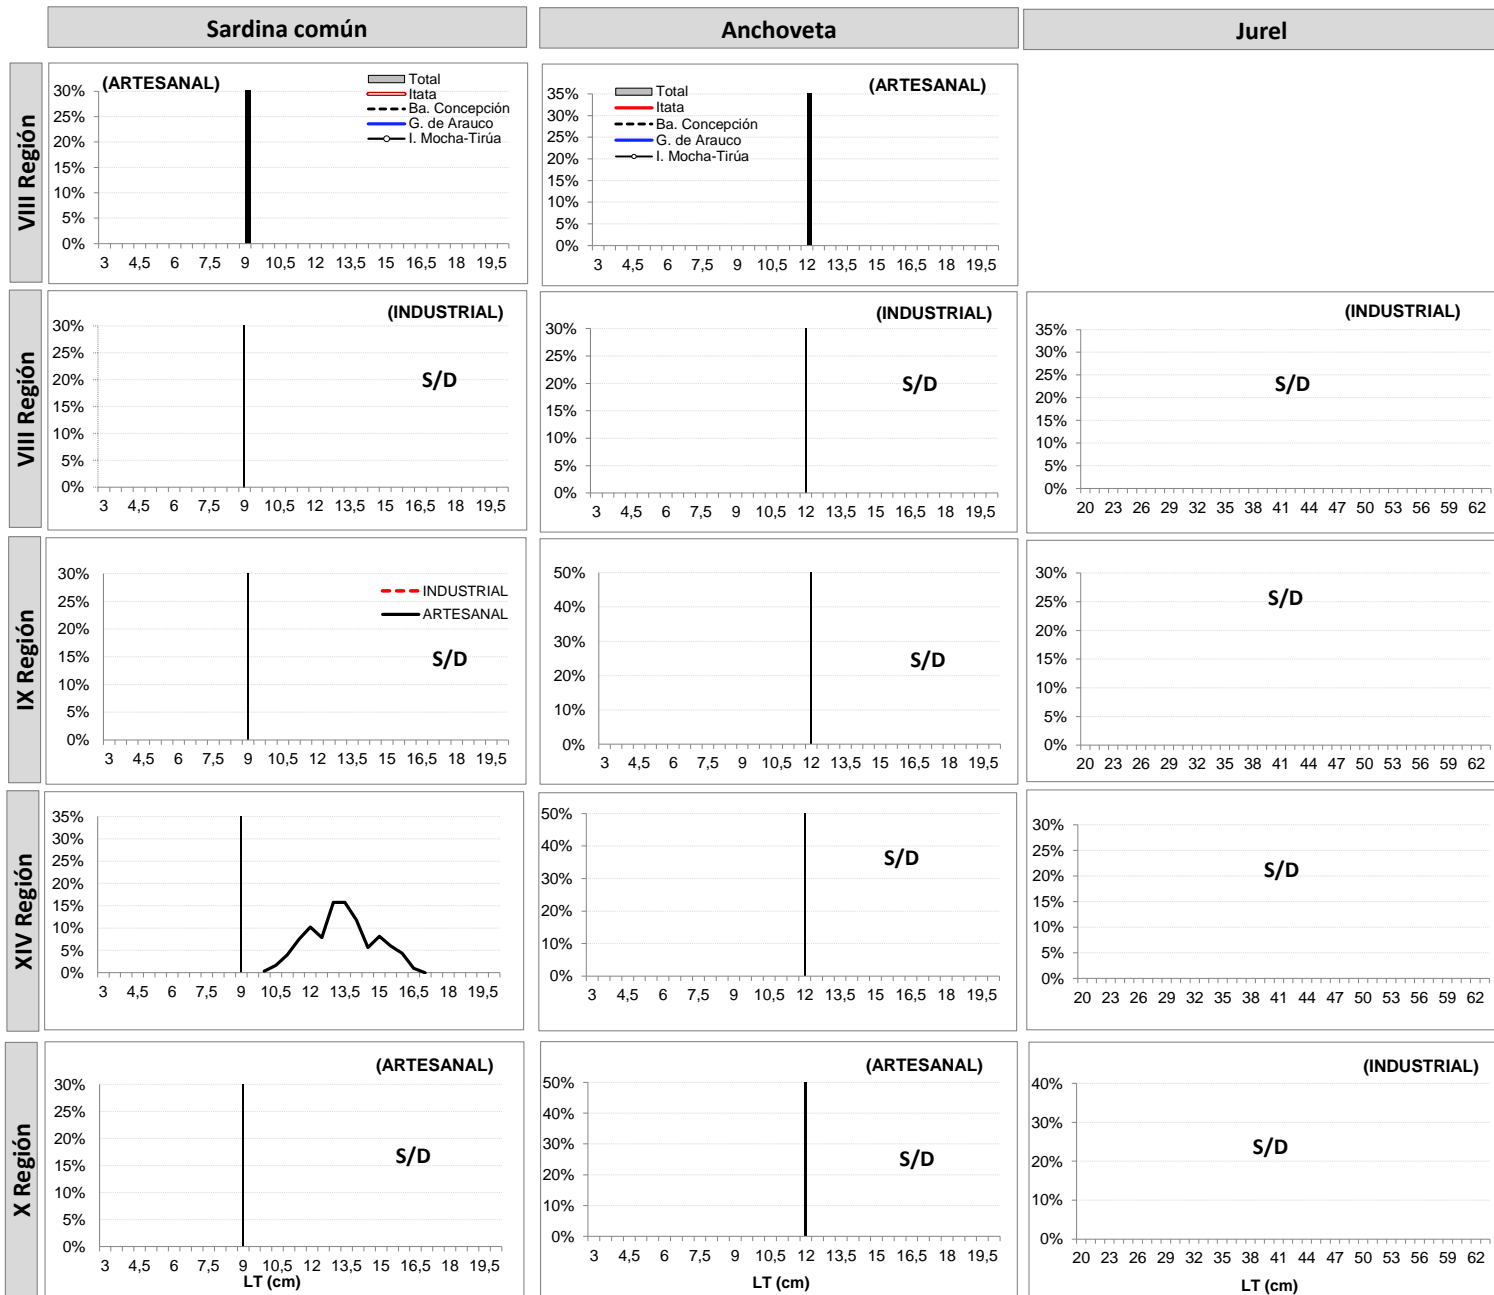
Sardina común

Anchoveta

Jurel

VIII Región

(ARTESANAL)
Total
Itata
Ba. Concepción
G. de Arauco
I. Mocha-Tirúa
30%
25%
20%
15%
10%
5%
0%
3 4,5 6 7,5 9 10,5 12 13,5 15 16,5 18 19,5

(ARTESANAL)
Total
Itata
Ba. Concepción
G. de Arauco
I. Mocha-Tirúa
35%
30%
25%
20%
15%
10%
5%
0%
3 4,5 6 7,5 9 10,5 12 13,5 15 16,5 18 19,5

VIII Región

(INDUSTRIAL)
S/D
30%
25%
20%
15%
10%
5%
0%
3 4,5 6 7,5 9 10,5 12 13,5 15 16,5 18 19,5

(INDUSTRIAL)
S/D
30%
25%
20%
15%
10%
5%
0%
3 4,5 6 7,5 9 10,5 12 13,5 15 16,5 18 19,5

(INDUSTRIAL)
S/D
35%
30%
25%
20%
15%
10%
5%
0%
20 23 26 29 32 35 38 41 44 47 50 53 56 59 62

IX Región

INDUSTRIAL
ARTESANAL
S/D
30%
25%
20%
15%
10%
5%
0%
3 4,5 6 7,5 9 10,5 12 13,5 15 16,5 18 19,5

S/D
50%
40%
30%
20%
10%
0%
3 4,5 6 7,5 9 10,5 12 13,5 15 16,5 18 19,5

S/D
30%
25%
20%
15%
10%
5%
0%
20 23 26 29 32 35 38 41 44 47 50 53 56 59 62

XIV Región

35%
30%
25%
20%
15%
10%
5%
0%
3 4,5 6 7,5 9 10,5 12 13,5 15 16,5 18 19,5

S/D
50%
40%
30%
20%
10%
0%
3 4,5 6 7,5 9 10,5 12 13,5 15 16,5 18 19,5

S/D
30%
25%
20%
15%
10%
5%
0%
20 23 26 29 32 35 38 41 44 47 50 53 56 59 62

X Región

(ARTESANAL)
S/D
30%
25%
20%
15%
10%
5%
0%
3 4,5 6 7,5 9 10,5 12 13,5 15 16,5 18 19,5
LT (cm)

(ARTESANAL)
S/D
50%
40%
30%
20%
10%
0%
3 4,5 6 7,5 9 10,5 12 13,5 15 16,5 18 19,5
LT (cm)

(INDUSTRIAL)
S/D
40%
30%
20%
10%
0%
20 23 26 29 32 35 38 41 44 47 50 53 56 59 62
LT (cm)